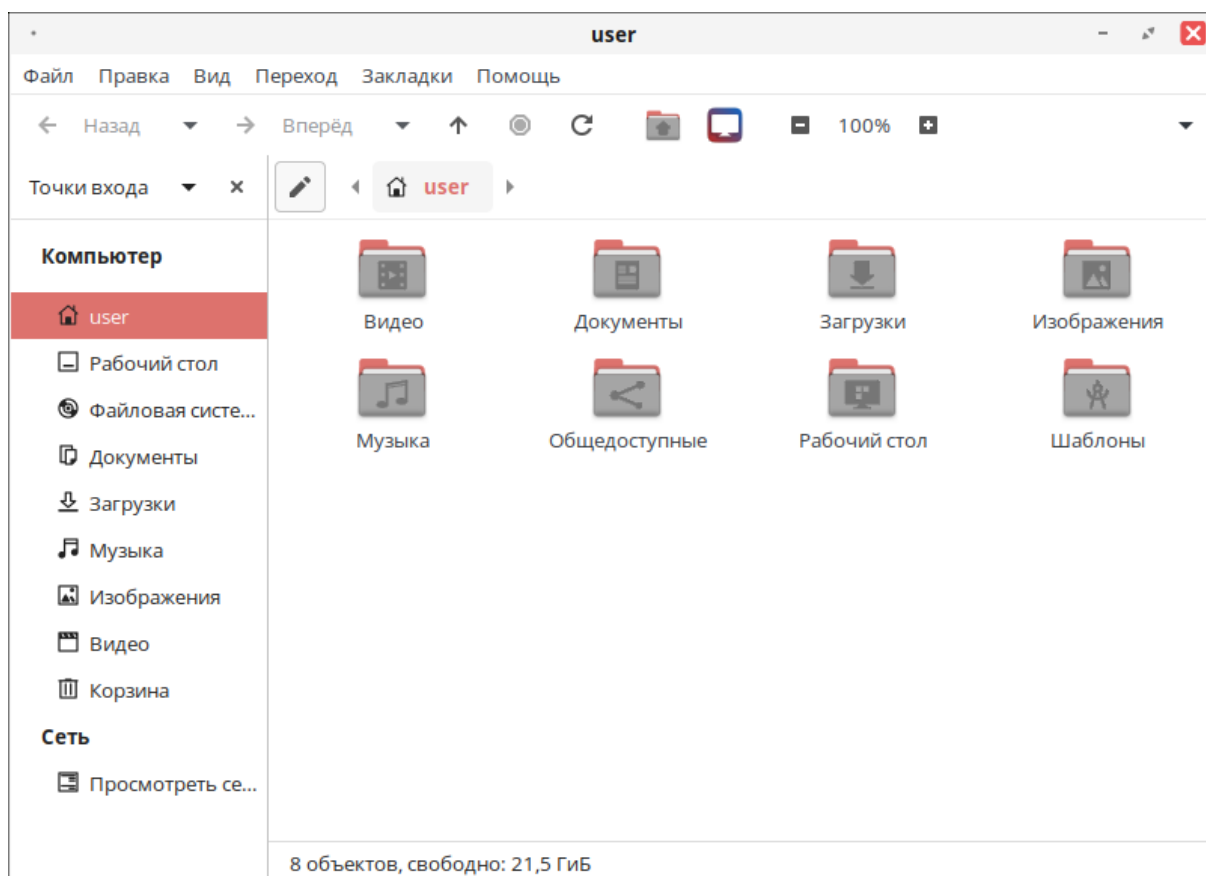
user

Файл Правка Вид Переход Закладки Помощь

Назад Вперёд 100%

Точки входа

user

Компьютер

user

Рабочий стол

Файловая систе...

Документы

Загрузки

Музыка

Изображения

Видео

Корзина

Сеть

Просмотреть се...

Видео

Документы

Загрузки

Изображения

Музыка

Общедоступные

Рабочий стол

Шаблоны

8 объектов, свободно: 21,5 ГиБ